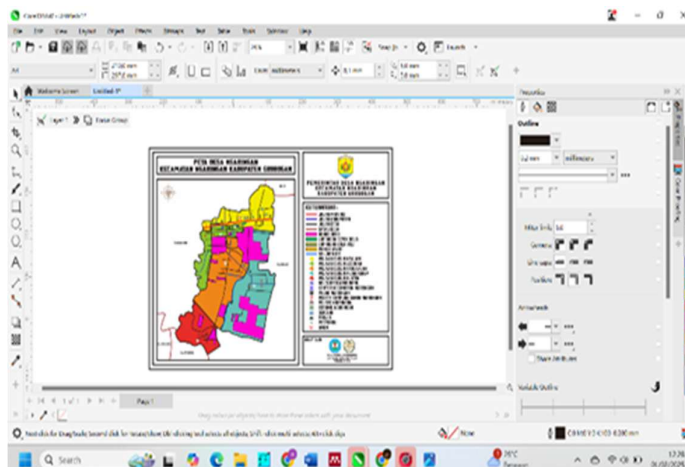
CorelDRAW - Untitled-1*

File Edit View Layout Object Effects Bitmaps Text Table Tools Window Help

Welcome Screen Untitled-1*

Layer 1 Base Group

PETA DESA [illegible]
KECAMATAN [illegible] KABUPATEN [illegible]

PEMERINTAH DESA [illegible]
KECAMATAN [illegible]
KABUPATEN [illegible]

KETERANGAN

Page 1

Properties

Outline

Miter limit: 5.0

Corners

Line caps

Position

Arrowheads

Share Attributes

Variable Outline

None

Search

29°C

12:26